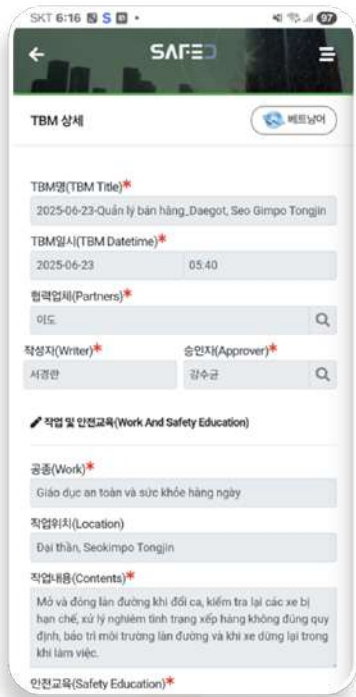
SKT 6:16 S • 97

SAFE

TBM 상세

베트남어

TBM명(TBM Title)*

2025-06-23-Quản lý bán hàng_Daegot, Seo Gimpo Tongjin

TBM일시(TBM Datetime)*

2025-06-23

05:40

협력업체(Partners)*

이도

작성자(Writer)*

서경란

승인자(Approver)*

강수균

작업 및 안전교육(Work And Safety Education)

공종(Work)*

Giáo dục an toàn và sức khỏe hàng ngày

작업위치(Location)

Đại thần, Seokimpo Tongjin

작업내용(Contents)*

Mở và đóng làn đường khi đổi ca, kiểm tra lại các xe bị hạn chế, xử lý nghiêm tình trạng xếp hàng không đúng quy định, bảo trì môi trường làn đường và khi xe dừng lại trong khi làm việc.

안전교육(Safety Education)*